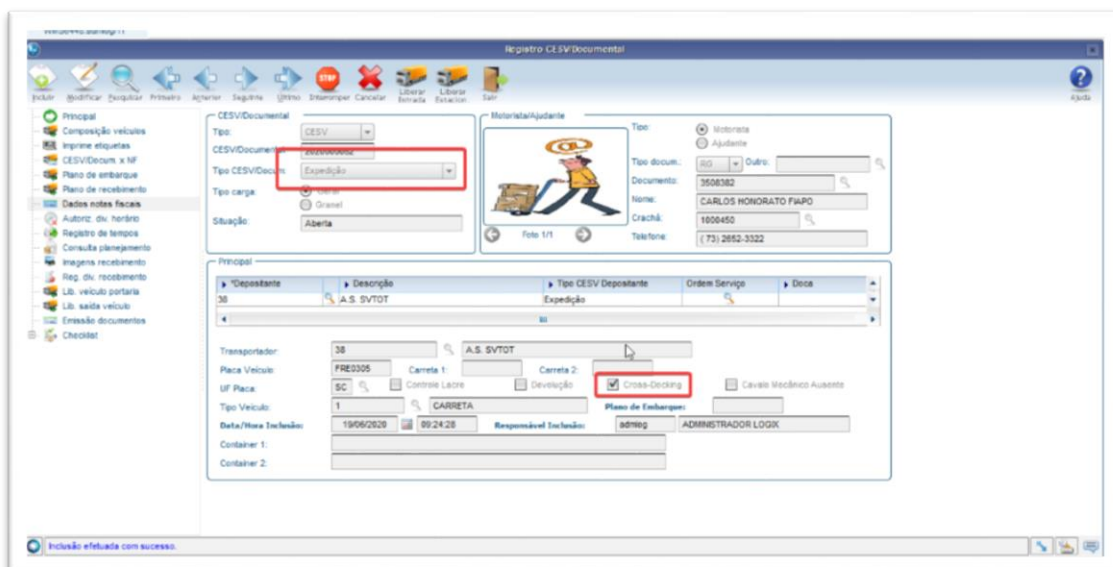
Registro CESV/Documental

Incluir Modificar Pesquisar Primeiro Anterior Seguinte Último Interromper Cancelar Liberar Entrada Liberar Estacion. Sair

Ajuda

Principal
Composição veículos
Imprime etiquetas
CESV/Docum. x NF
Plano de embarque
Plano de recebimento
Dados notas fiscais
Autoriz. div. horário
Registro de tempos
Consulta planejamento
Imagens recebimento
Reg. div. recebimento
Lib. veículo portaria
Lib. saída veículo
Emissão documentos
Checklist

CESV/Documental
Tipo: CESV
CESV/Documental: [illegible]
Tipo CESV/Docum.: Expedição
Tipo carga: Geral
Granel
Situação: Aberta

Motorista/Ajudante
Foto 1/1
Tipo: Motorista
Ajudante
Tipo docum.: RG Outro:
Documento: 3508382
Nome: CARLOS HONORATO FIAPO
Crachá: 1006450
Telefone: ( 73) 2652-3322

Principal

| *Depositante | Descrição | Tipo CESV Depositante | Ordem Serviço | Doca |
|---|---|---|---|---|
| 38 | A.S. SVTOT | Expedição | | |

Transportador: 38 A.S. SVTOT
Placa Veículo: FRE0305 Carreta 1: Carreta 2:
UF Placa: SC Controle Lacre Devolução Cross-Docking Cavalo Mecânico Ausente
Tipo Veículo: 1 CARRETA Plano de Embarque:
Data/Hora Inclusão: 19/06/2020 09:24:28 Responsável Inclusão: admlog ADMINISTRADOR LOGIX
Container 1:
Container 2:

Inclusão efetuada com sucesso.